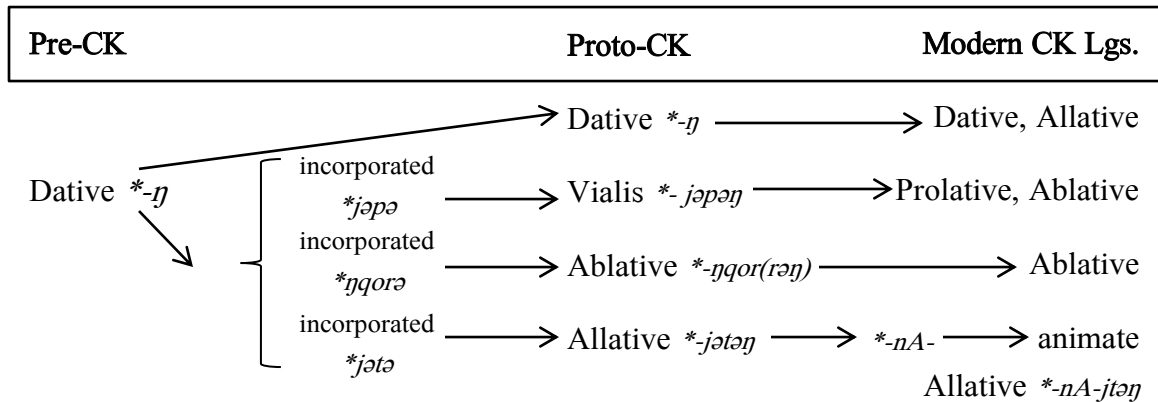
| Pre-CK | Proto-CK | Modern CK Lgs. |
|---|---|---|

Dative *-ŋ → Dative *-ŋ → Dative, Allative

incorporated *jəpə → Vialis *- jəpəŋ → Prolative, Ablative

incorporated *ŋqorə → Ablative *-ŋqor(rəŋ) → Ablative

incorporated *jətə → Allative *-jətəŋ → *-nA- → animate Allative *-nA-jtəŋ